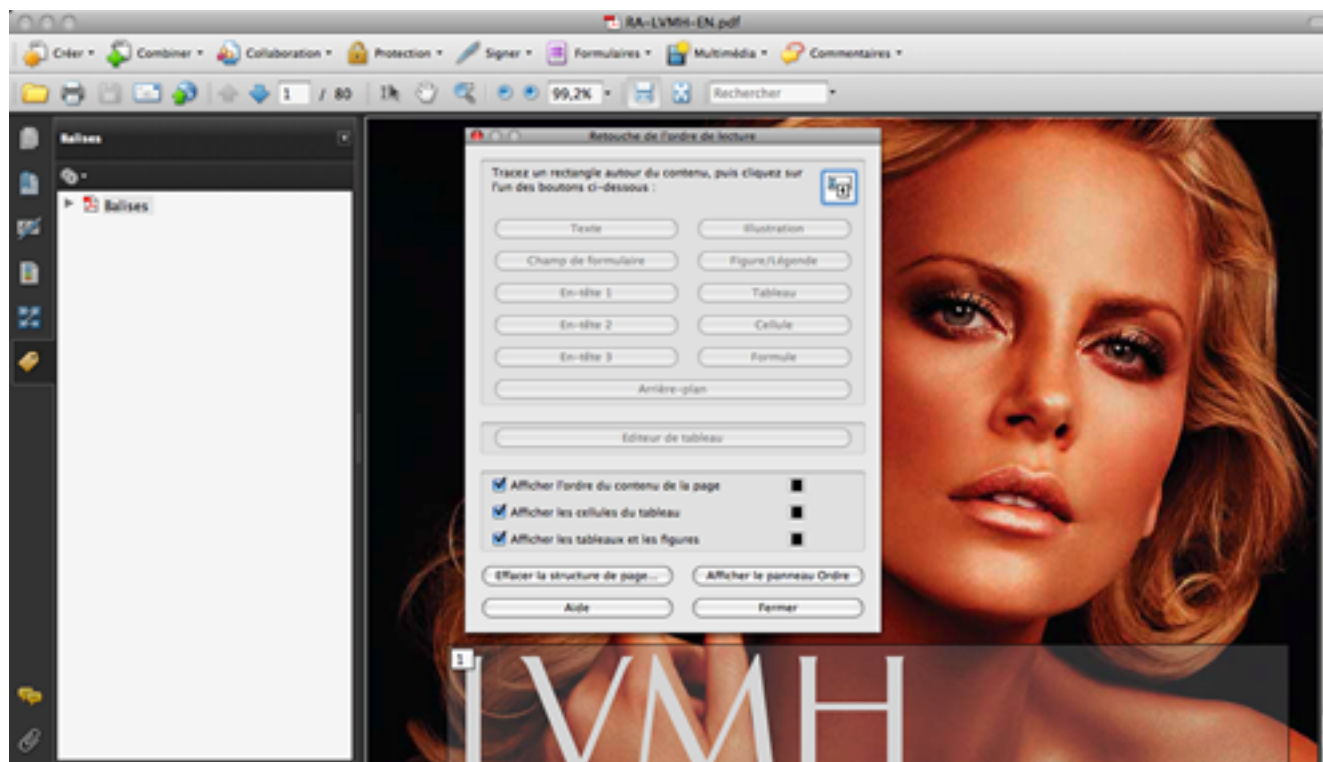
RA-LVMH-EN.pdf

Créer ▾ Combiner ▾ Collaboration ▾ Protection ▾ Signer ▾ Formulaires ▾ Multimédia ▾ Commentaires ▾

1 / 80 99,2% ▾ Rechercher

Balises

Balises

Retouche de l'ordre de lecture

Tracez un rectangle autour du contenu, puis cliquez sur l'un des boutons ci-dessous :

Texte
Illustration
Champ de formulaire
Figure/Légende
En-tête 1
Tableau
En-tête 2
Cellule
En-tête 3
Formule
Arrière-plan

Editeur de tableau

Afficher l'ordre du contenu de la page
Afficher les cellules du tableau
Afficher les tableaux et les figures

Effacer la structure de page...
Afficher le panneau Ordre
Aide
Fermer

1
LVMH